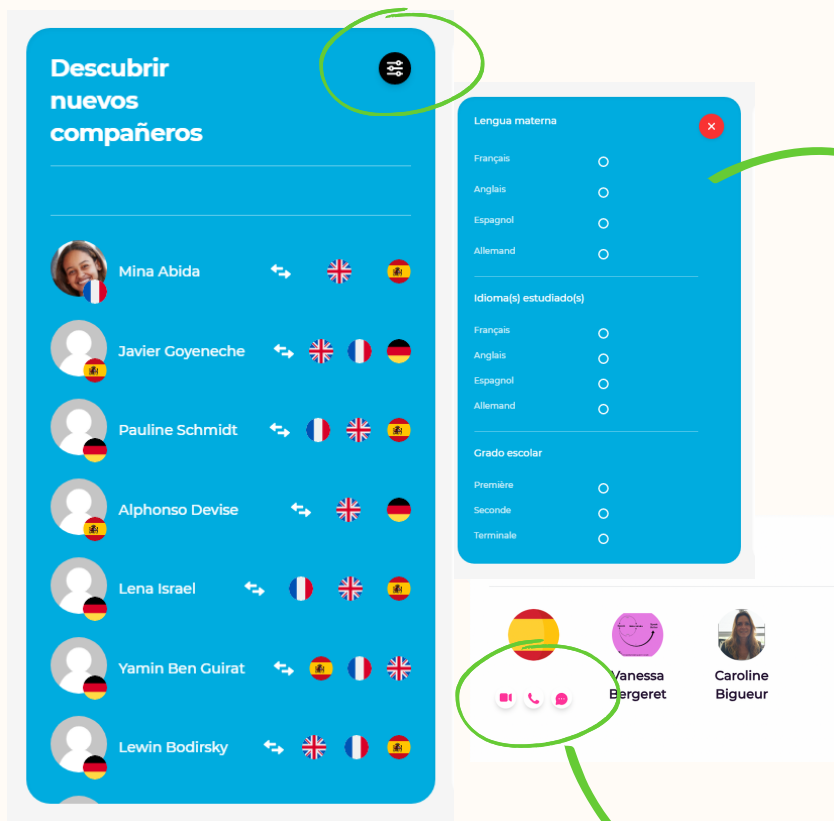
Descubrir nuevos compañeros

Mina Abida

Javier Goyeneche

Pauline Schmidt

Alphonso Devise

Lena Israel

Yamin Ben Guirat

Lewin Bodirsky

Lengua materna

Français

Anglais

Espagnol

Allemand

Idioma(s) estudiado(s)

Français

Anglais

Espagnol

Allemand

Grado escolar

Première

Seconde

Terminale

Vanessa Bergeret

Caroline Bigueur